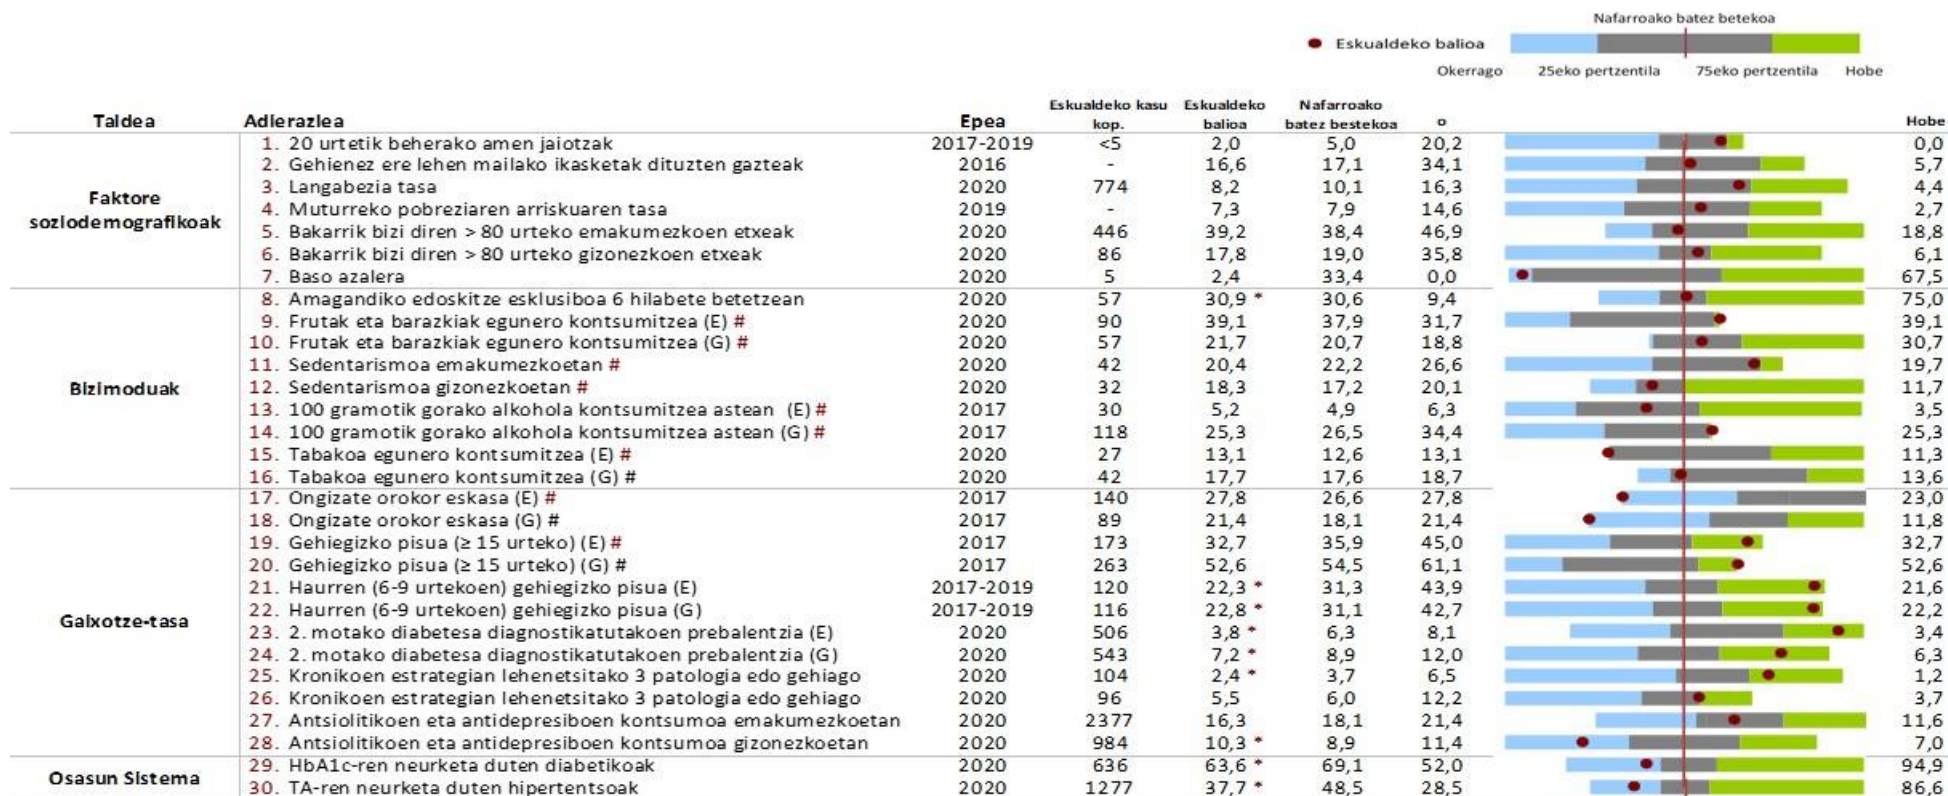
Nafarroako batez betekoa

Eskualdeko balioa

Okerrago 25eko pertzentila 75eko pertzentila Hobe

| Taldea | Adierazlea | Epea | Eskualdeko kasu kop. | Eskualdeko balioa | Nafarroako batez bestekoa | o | Hobe |
|---|---|---|---|---|---|---|---|
| Faktore soziodemografikoak | 1. 20 urtetik beherako amen jaiotzak | 2017-2019 | <5 | 2,0 | 5,0 | 20,2 | 0,0 |
| | 2. Gehienez ere lehen mailako ikasketak dituzten gazteak | 2016 | - | 16,6 | 17,1 | 34,1 | 5,7 |
| | 3. Langabezia tasa | 2020 | 774 | 8,2 | 10,1 | 16,3 | 4,4 |
| | 4. Muturreko pobreziaren arriskuaren tasa | 2019 | - | 7,3 | 7,9 | 14,6 | 2,7 |
| | 5. Bakarrik bizi diren > 80 urteko emakumezkoen etxeak | 2020 | 446 | 39,2 | 38,4 | 46,9 | 18,8 |
| | 6. Bakarrik bizi diren > 80 urteko gizonezkoen etxeak | 2020 | 86 | 17,8 | 19,0 | 35,8 | 6,1 |
| | 7. Baso azalera | 2020 | 5 | 2,4 | 33,4 | 0,0 | 67,5 |
| Bizimoduak | 8. Amagandiko edoskitze esklusiboa 6 hilabete betetzean | 2020 | 57 | 30,9 * | 30,6 | 9,4 | 75,0 |
| | 9. Frutak eta barazkiak egunero kontsumitzea (E) # | 2020 | 90 | 39,1 | 37,9 | 31,7 | 39,1 |
| | 10. Frutak eta barazkiak egunero kontsumitzea (G) # | 2020 | 57 | 21,7 | 20,7 | 18,8 | 30,7 |
| | 11. Sedentarismoa emakumezkoetan # | 2020 | 42 | 20,4 | 22,2 | 26,6 | 19,7 |
| | 12. Sedentarismoa gizonezkoetan # | 2020 | 32 | 18,3 | 17,2 | 20,1 | 11,7 |
| | 13. 100 gramotik gorako alkohola kontsumitzea astean (E) # | 2017 | 30 | 5,2 | 4,9 | 6,3 | 3,5 |
| | 14. 100 gramotik gorako alkohola kontsumitzea astean (G) # | 2017 | 118 | 25,3 | 26,5 | 34,4 | 25,3 |
| | 15. Tabakoa egunero kontsumitzea (E) # | 2020 | 27 | 13,1 | 12,6 | 13,1 | 11,3 |
| | 16. Tabakoa egunero kontsumitzea (G) # | 2020 | 42 | 17,7 | 17,6 | 18,7 | 13,6 |
| Gaixotze-tasa | 17. Ongizate orokor eskasa (E) # | 2017 | 140 | 27,8 | 26,6 | 27,8 | 23,0 |
| | 18. Ongizate orokor eskasa (G) # | 2017 | 89 | 21,4 | 18,1 | 21,4 | 11,8 |
| | 19. Gehiegizko pisua (≥ 15 urteko) (E) # | 2017 | 173 | 32,7 | 35,9 | 45,0 | 32,7 |
| | 20. Gehiegizko pisua (≥ 15 urteko) (G) # | 2017 | 263 | 52,6 | 54,5 | 61,1 | 52,6 |
| | 21. Haurren (6-9 urtekoen) gehiegizko pisua (E) | 2017-2019 | 120 | 22,3 * | 31,3 | 43,9 | 21,6 |
| | 22. Haurren (6-9 urtekoen) gehiegizko pisua (G) | 2017-2019 | 116 | 22,8 * | 31,1 | 42,7 | 22,2 |
| | 23. 2. motako diabetesa diagnostikatutakoen prebalentzia (E) | 2020 | 506 | 3,8 * | 6,3 | 8,1 | 3,4 |
| | 24. 2. motako diabetesa diagnostikatutakoen prebalentzia (G) | 2020 | 543 | 7,2 * | 8,9 | 12,0 | 6,3 |
| | 25. Kronikoen estrategian lehenetsitako 3 patologia edo gehiago | 2020 | 104 | 2,4 * | 3,7 | 6,5 | 1,2 |
| | 26. Kronikoen estrategian lehenetsitako 3 patologia edo gehiago | 2020 | 96 | 5,5 | 6,0 | 12,2 | 3,7 |
| | 27. Antsiolitikoen eta antidepresiboen kontsumoa emakumezkoetan | 2020 | 2377 | 16,3 | 18,1 | 21,4 | 11,6 |
| | 28. Antsiolitikoen eta antidepresiboen kontsumoa gizonezkoetan | 2020 | 984 | 10,3 * | 8,9 | 11,4 | 7,0 |
| Osasun Sistema | 29. HbA1c-ren neurketa duten diabetikoak | 2020 | 636 | 63,6 * | 69,1 | 52,0 | 94,9 |
| | 30. TA-ren neurketa duten hipertentsoak | 2020 | 1277 | 37,7 * | 48,5 | 28,5 | 86,6 |